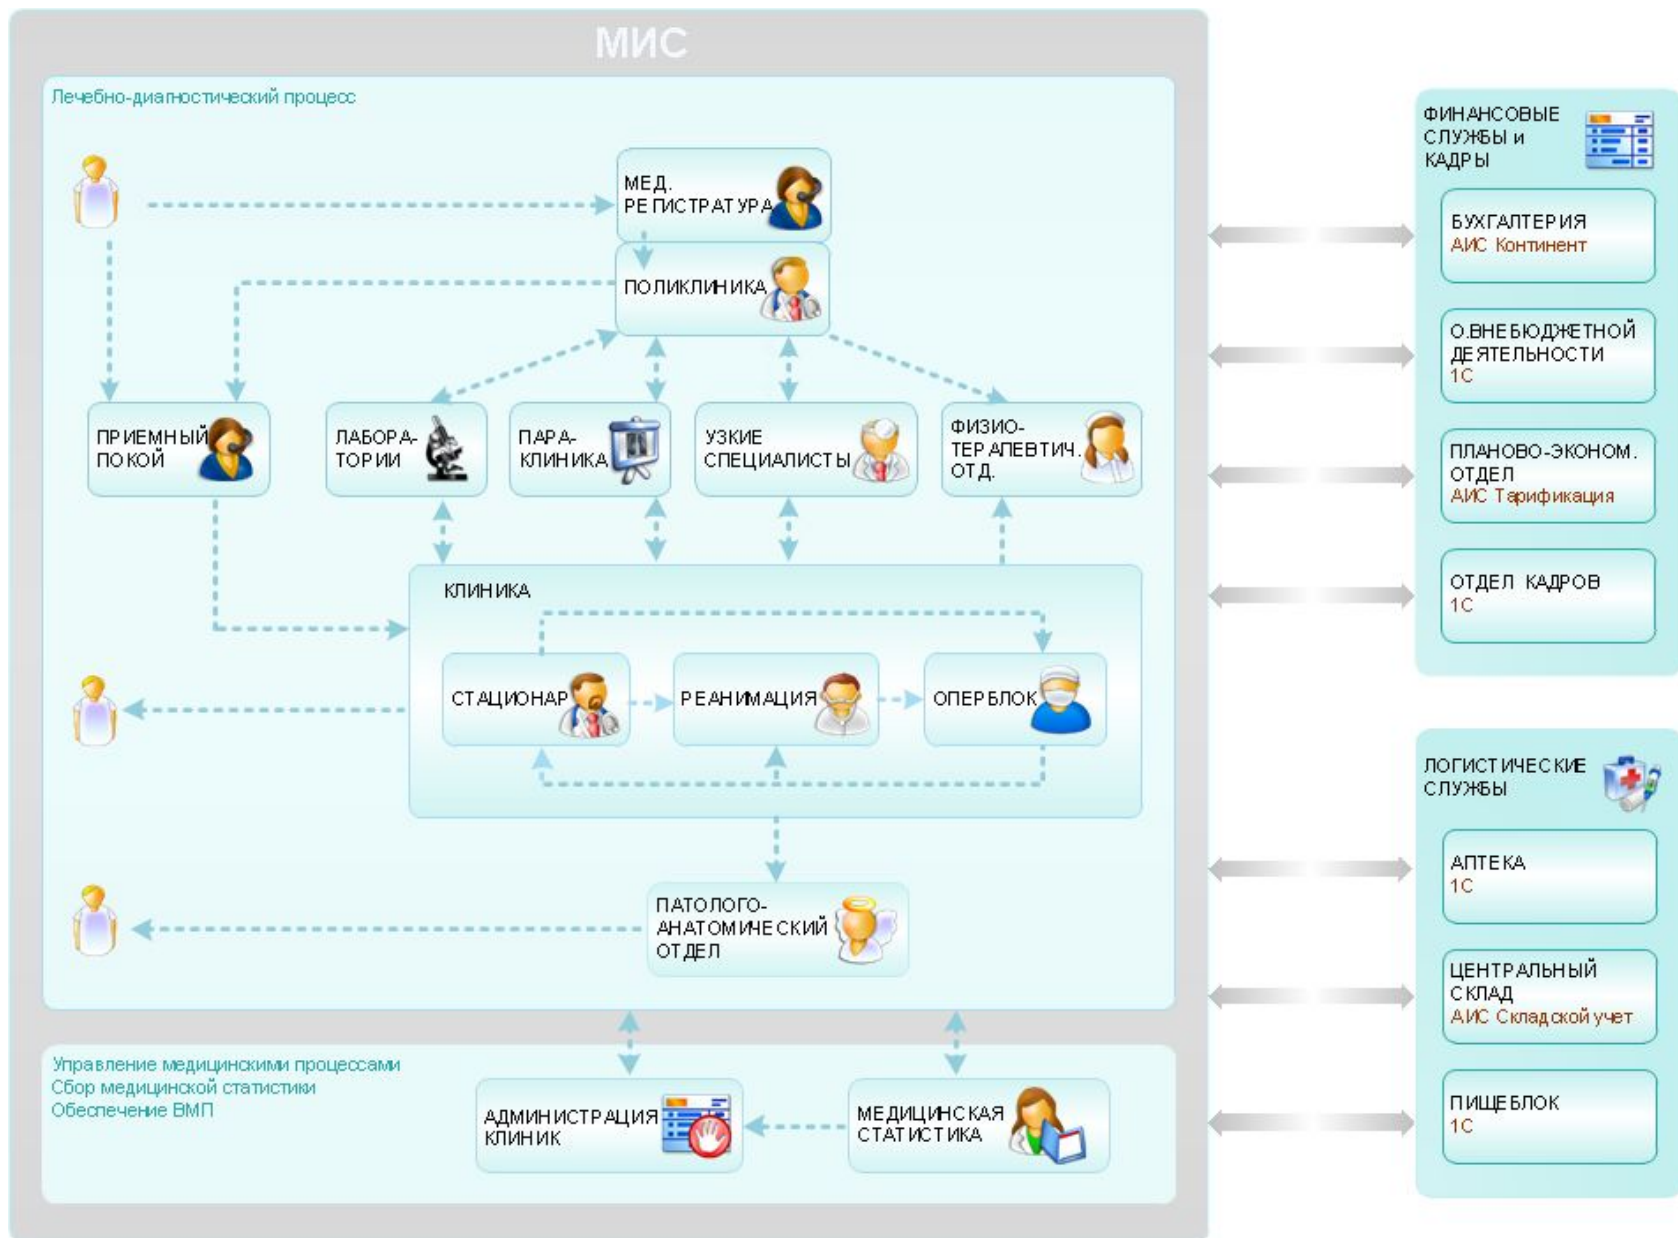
МИС

Лечебно-диагностический процесс

МЕД. РЕГИСТРАТУРА

ПОЛИКЛИНИКА

ПРИЕМНЫЙ ПОКОЙ

ЛАБОРАТОРИИ

ПАРАКЛИНИКА

УЗКИЕ СПЕЦИАЛИСТЫ

ФИЗИОТЕРАПЕВТИЧ. ОТД.

КЛИНИКА

СТАЦИОНАР

РЕАНИМАЦИЯ

ОПЕРБЛОК

ПАТОЛОГОАНАТОМИЧЕСКИЙ ОТДЕЛ

Управление медицинскими процессами
Сбор медицинской статистики
Обеспечение ВМП

АДМИНИСТРАЦИЯ КЛИНИК

МЕДИЦИНСКАЯ СТАТИСТИКА

ФИНАНСОВЫЕ СЛУЖБЫ И КАДРЫ

БУХГАЛТЕРИЯ
АИС Континент

О.ВНЕБЮДЖЕТНОЙ ДЕЯТЕЛЬНОСТИ
1С

ПЛАНОВО-ЭКОНОМ. ОТДЕЛ
АИС Тарификация

ОТДЕЛ КАДРОВ
1С

ЛОГИСТИЧЕСКИЕ СЛУЖБЫ

АПТЕКА
1С

ЦЕНТРАЛЬНЫЙ СКЛАД
АИС Складской учет

ПИЩЕБЛОК
1С